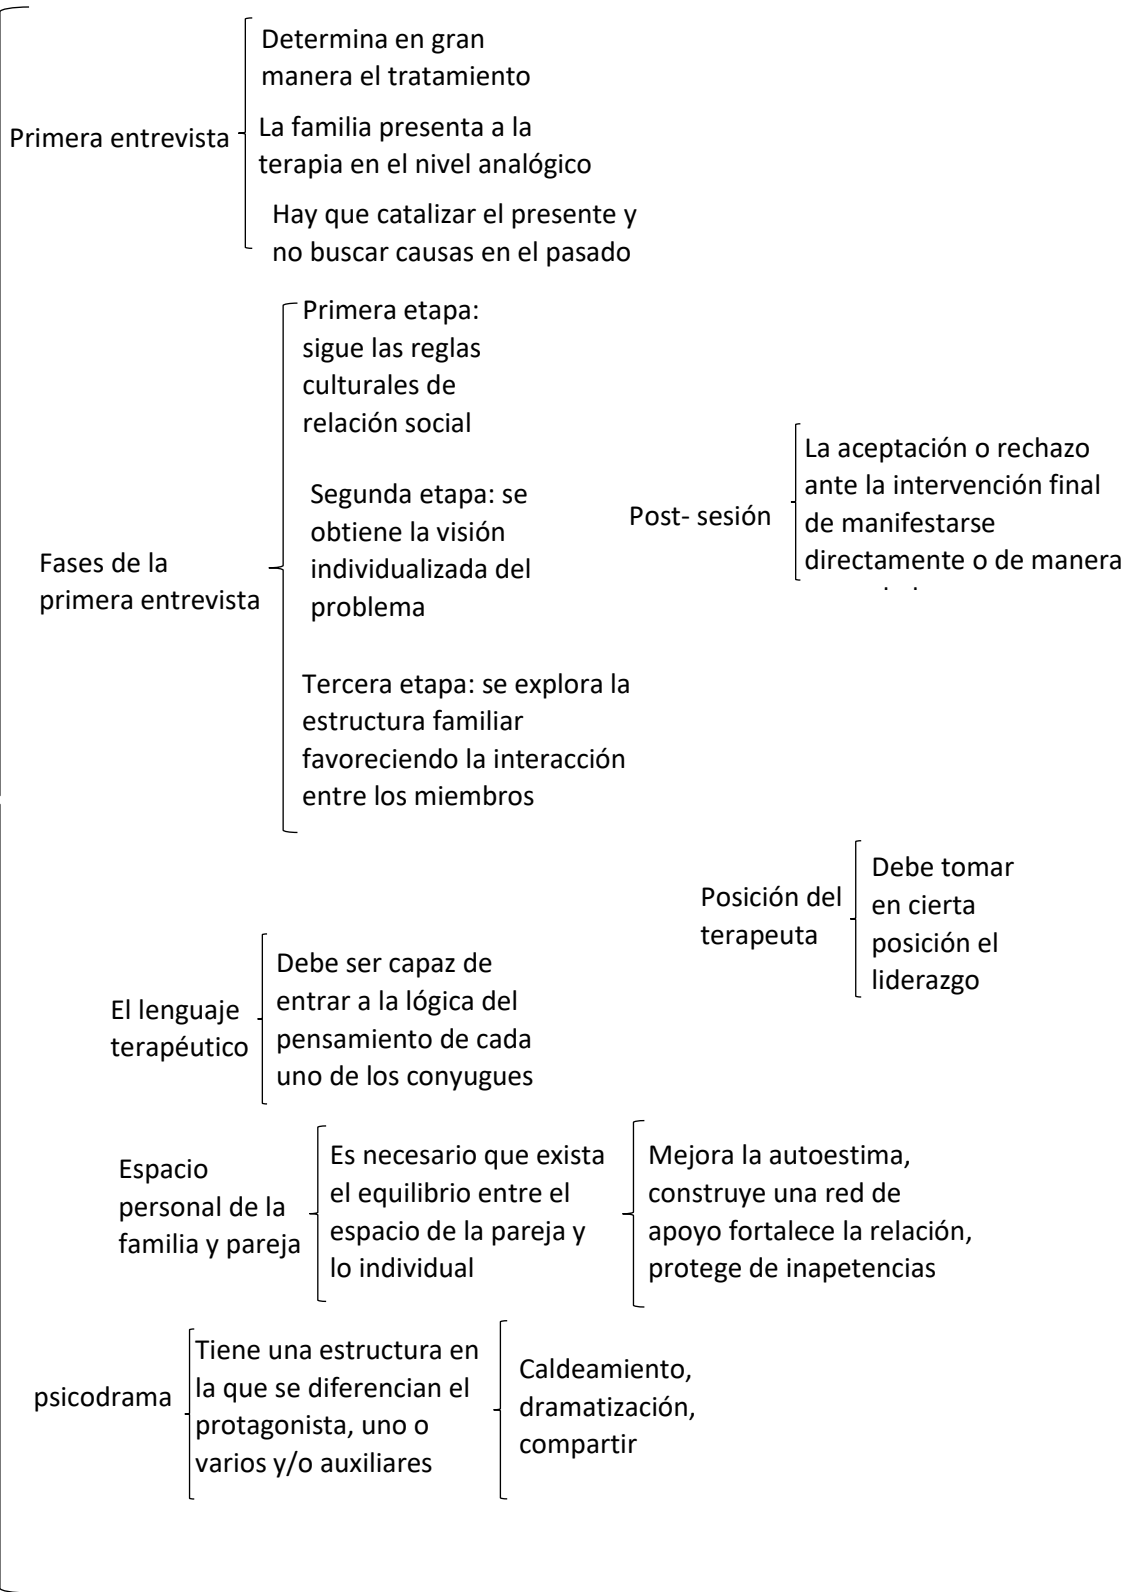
Primera entrevista

Determina en gran manera el tratamiento

La familia presenta a la terapia en el nivel analógico

Hay que catalizar el presente y no buscar causas en el pasado

Fases de la primera entrevista

Primera etapa: sigue las reglas culturales de relación social

Segunda etapa: se obtiene la visión individualizada del problema

Tercera etapa: se explora la estructura familiar favoreciendo la interacción entre los miembros

Post- sesión

La aceptación o rechazo ante la intervención final de manifestarse directamente o de manera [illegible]

Posición del terapeuta

Debe tomar en cierta posición el liderazgo

El lenguaje terapéutico

Debe ser capaz de entrar a la lógica del pensamiento de cada uno de los conyugues

Espacio personal de la familia y pareja

Es necesario que exista el equilibrio entre el espacio de la pareja y lo individual

Mejora la autoestima, construye una red de apoyo fortalece la relación, protege de inapetencias

psicodrama

Tiene una estructura en la que se diferencian el protagonista, uno o varios y/o auxiliares

Caldeamiento, dramatización, compartir